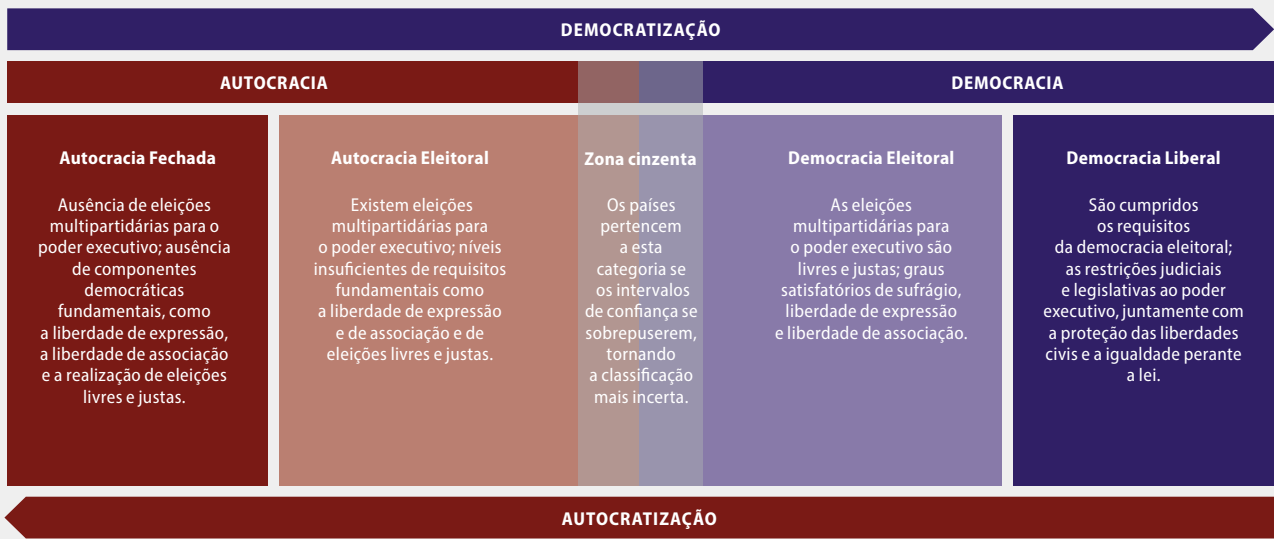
DEMOCRATIZAÇÃO

AUTOCRACIA

DEMOCRACIA

Autocracia Fechada

Ausência de eleições multipartidárias para o poder executivo; ausência de componentes democráticas fundamentais, como a liberdade de expressão, a liberdade de associação e a realização de eleições livres e justas.

Autocracia Eleitoral

Existem eleições multipartidárias para o poder executivo; níveis insuficientes de requisitos fundamentais como a liberdade de expressão e de associação e de eleições livres e justas.

Zona cinzenta

Os países pertencem a esta categoria se os intervalos de confiança se sobrepuserem, tornando a classificação mais incerta.

Democracia Eleitoral

As eleições multipartidárias para o poder executivo são livres e justas; graus satisfatórios de sufrágio, liberdade de expressão e liberdade de associação.

Democracia Liberal

São cumpridos os requisitos da democracia eleitoral; as restrições judiciais e legislativas ao poder executivo, juntamente com a proteção das liberdades civis e a igualdade perante a lei.

AUTOCRATIZAÇÃO